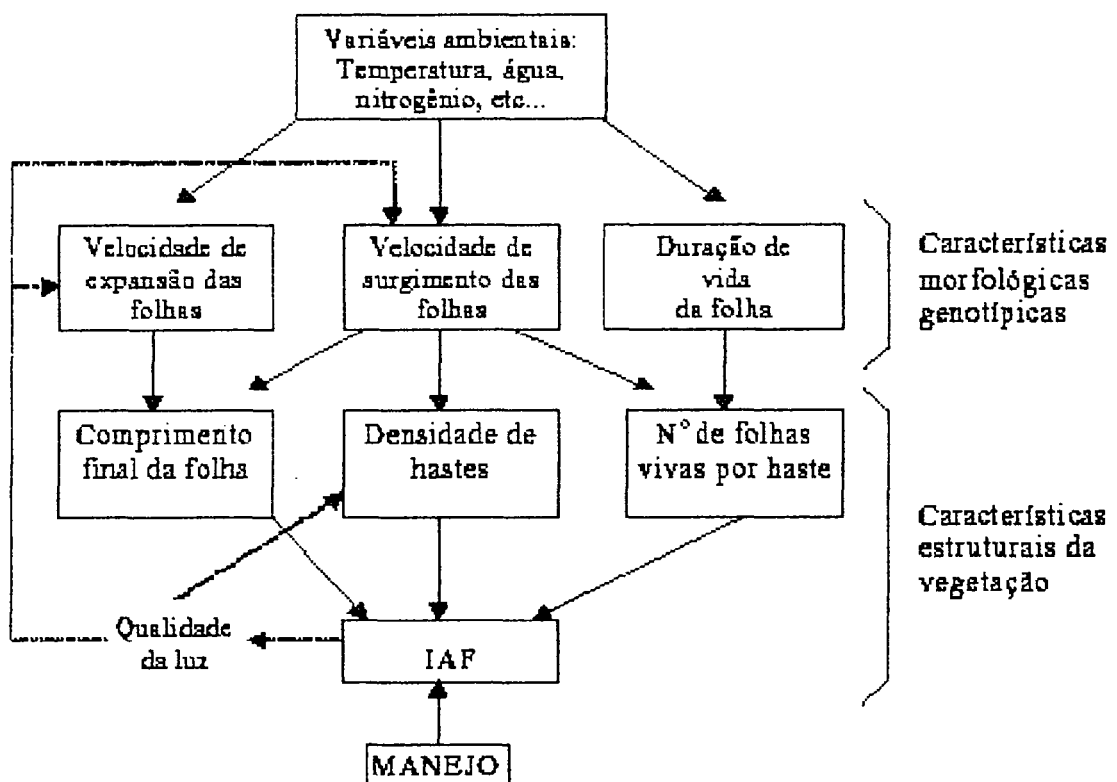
Variáveis ambientais: Temperatura, água, nitrogênio, etc...

Velocidade de expansão das folhas

Velocidade de surgimento das folhas

Duração de vida da folha

Características morfológicas genotípicas

Comprimento final da folha

Densidade de hastes

N° de folhas vivas por haste

Características estruturais da vegetação

Qualidade da luz

IAF

MANEJO